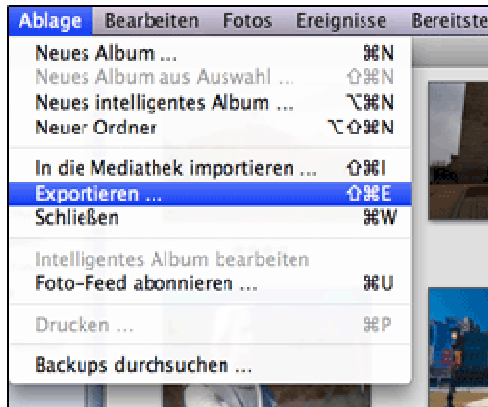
Ablage Bearbeiten Fotos Ereignisse Bereitste

Neues Album ... ⌘N
Neues Album aus Auswahl ... ⇧⌘N
Neues intelligentes Album ... ⌥⌘N
Neuer Ordner ⌥⇧⌘N

In die Mediathek importieren ... ⇧⌘I
Exportieren ... ⇧⌘E
Schließen ⌘W

Intelligentes Album bearbeiten
Foto-Feed abonnieren ... ⌘U

Drucken ... ⌘P

Backups durchsuchen ...